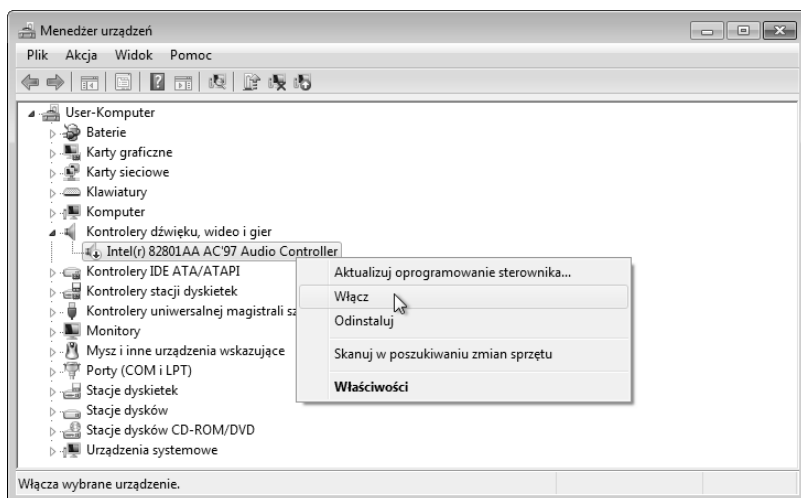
Menedżer urządzeń

Plik Akcja Widok Pomoc

User-Komputer
Baterie
Karty graficzne
Karty sieciowe
Klawiatury
Komputer
Kontrolery dźwięku, wideo i gier
Intel(r) 82801AA AC'97 Audio Controller
Kontrolery IDE ATA/ATAPI
Kontrolery stacji dyskietek
Kontrolery uniwersalnej magistrali sz
Monitory
Mysz i inne urządzenia wskazujące
Porty (COM i LPT)
Stacje dyskietek
Stacje dysków
Stacje dysków CD-ROM/DVD
Urządzenia systemowe

Aktualizuj oprogramowanie sterownika...
Włącz
Odinstaluj
Skanuj w poszukiwaniu zmian sprzętu
Właściwości

Włącza wybrane urządzenie.